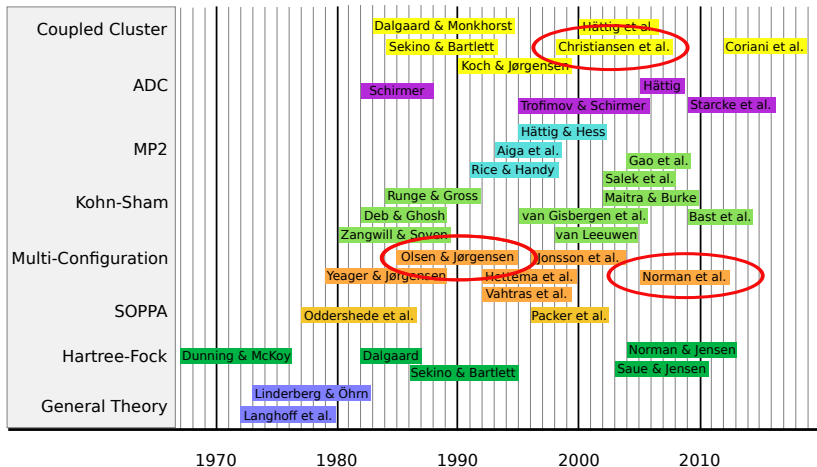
Coupled Cluster
ADC
MP2
Kohn-Sham
Multi-Configuration
SOPPA
Hartree-Fock
General Theory

Dalgaard & Monkhorst
Hättig et al.
Sekino & Bartlett
Christiansen et al.
Coriani et al.
Koch & Jørgensen
Schirmer
Hättig
Trofimov & Schirmer
Starcke et al.
Hättig & Hess
Aiga et al.
Rice & Handy
Gao et al.
Salek et al.
Runge & Gross
Maitra & Burke
Deb & Ghosh
van Gisbergen et al.
Bast et al.
Zangwill & Soven
van Leeuwen
Olsen & Jørgensen
Jonsson et al.
Yeager & Jørgensen
Hettema et al.
Norman et al.
Vahtras et al.
Oddershede et al.
Packer et al.
Norman & Jensen
Dunning & McKoy
Dalgaard
Saue & Jensen
Sekino & Bartlett
Linderberg & Öhrn
Langhoff et al.

1970
1980
1990
2000
2010